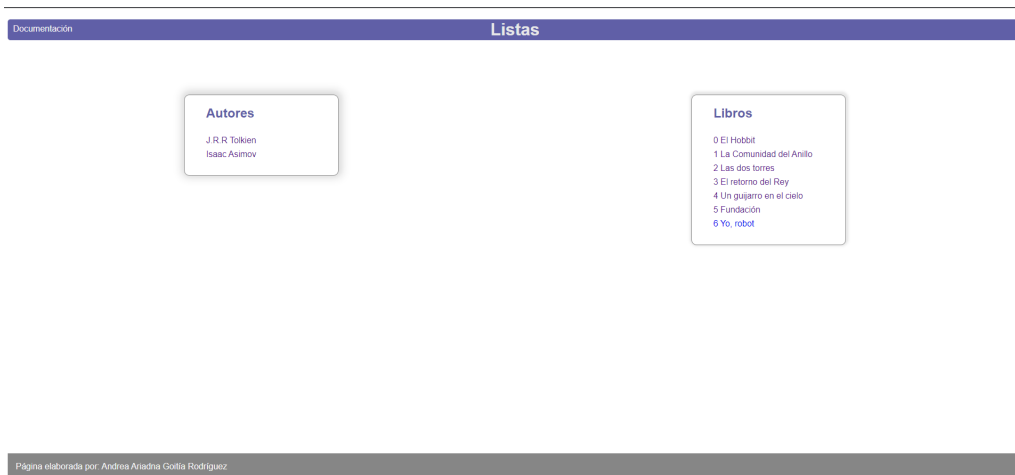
Documentación

Listas

Autores

J.R.R Tolkien
Isaac Asimov

Libros

0 El Hobbit
1 La Comunidad del Anillo
2 Las dos torres
3 El retorno del Rey
4 Un guijarro en el cielo
5 Fundación
6 Yo, robot

Página elaborada por: Andrea Ariadna Goitia Rodríguez